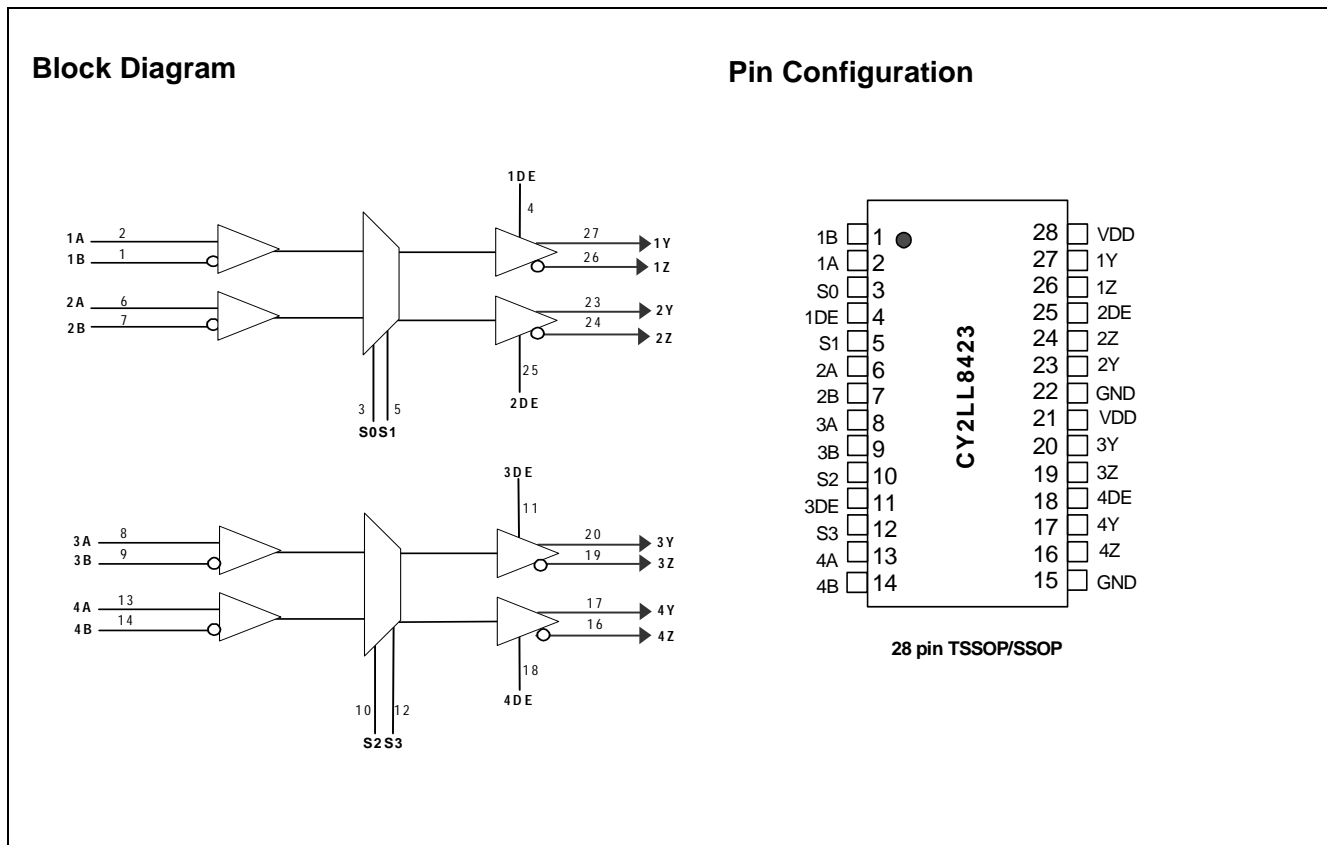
Block Diagram

1DE
4
1A 2
1B 1
27 1Y
26 1Z
2A 6
2B 7
23 2Y
24 2Z
25
2DE
3 5
S0S1

3DE
11
3A 8
3B 9
20 3Y
19 3Z
4A 13
4B 14
17 4Y
16 4Z
18
4DE
10 12
S2S3

Pin Configuration

| | | | |
|---|---|---|---|
| 1B | 1 | 28 | VDD |
| 1A | 2 | 27 | 1Y |
| S0 | 3 | 26 | 1Z |
| 1DE | 4 | 25 | 2DE |
| S1 | 5 | 24 | 2Z |
| 2A | 6 | 23 | 2Y |
| 2B | 7 | 22 | GND |
| 3A | 8 | 21 | VDD |
| 3B | 9 | 20 | 3Y |
| S2 | 10 | 19 | 3Z |
| 3DE | 11 | 18 | 4DE |
| S3 | 12 | 17 | 4Y |
| 4A | 13 | 16 | 4Z |
| 4B | 14 | 15 | GND |

CY2LL8423

28 pin TSSOP/SSOP